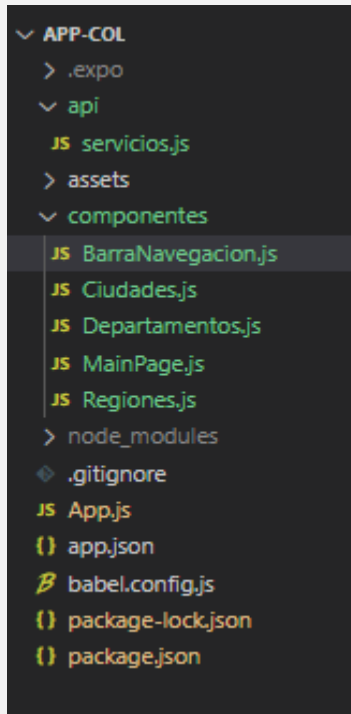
APP-COL
.expo
api
JS servicios.js
assets
componentes
JS BarraNavegacion.js
JS Ciudades.js
JS Departamentos.js
JS MainPage.js
JS Regiones.js
node_modules
.gitignore
JS App.js
{} app.json
babel.config.js
{} package-lock.json
{} package.json